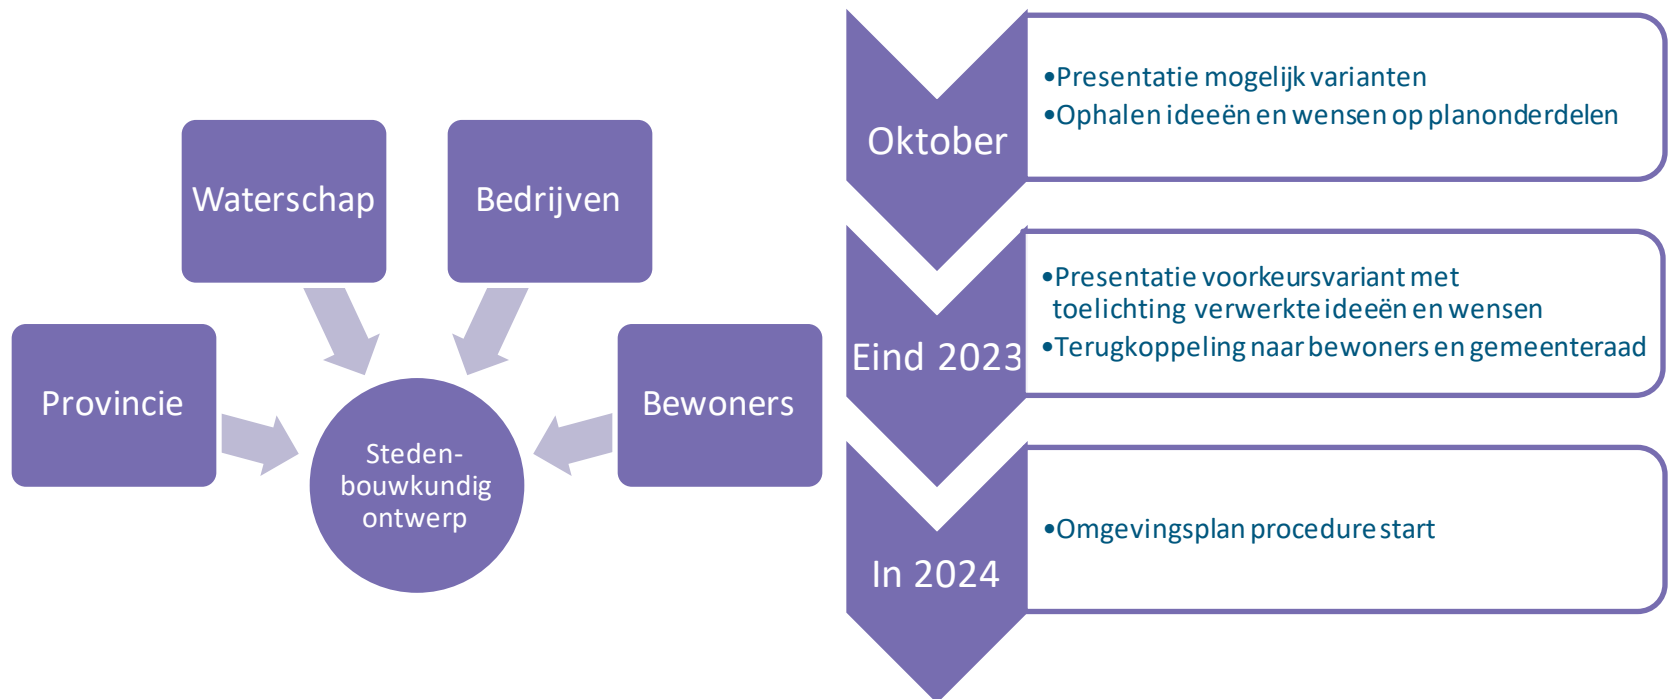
Waterschap

Bedrijven

Provincie

Bewoners

Steden-bouwkundig ontwerp

Oktober

•Presentatie mogelijk varianten
•Ophalen ideeën en wensen op planonderdelen

Eind 2023

•Presentatie voorkeursvariant met toelichting verwerkte ideeën en wensen
•Terugkoppeling naar bewoners en gemeenteraad

In 2024

•Omgevingsplan procedure start